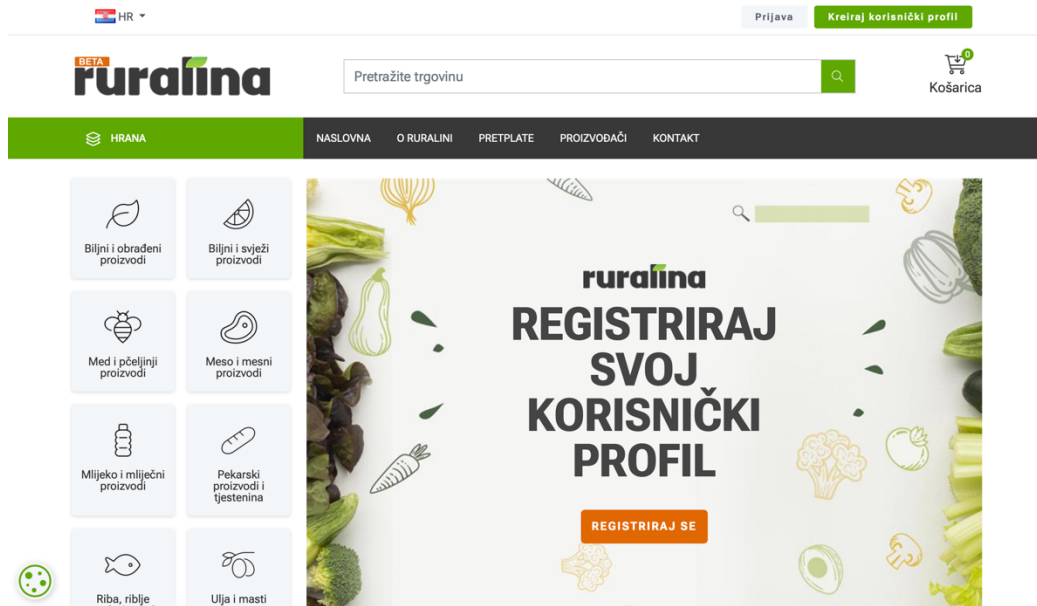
HR

Prijava

Kreiraj korisnički profil

BETA
ruralina

Pretražite trgovinu

0
Košarica

HRANA

NASLOVNA

O RURALINI

PRETPLATE

PROIZVOĐAČI

KONTAKT

Biljni i obrađeni proizvodi

Biljni i svježi proizvodi

Med i pčeljinji proizvodi

Meso i mesni proizvodi

Mlijeko i mliječni proizvodi

Pekarski proizvodi i tjestenina

Riba, riblje

Ulja i masti

ruralina

REGISTRIRAJ SVOJ KORISNIČKI PROFIL

REGISTRIRAJ SE